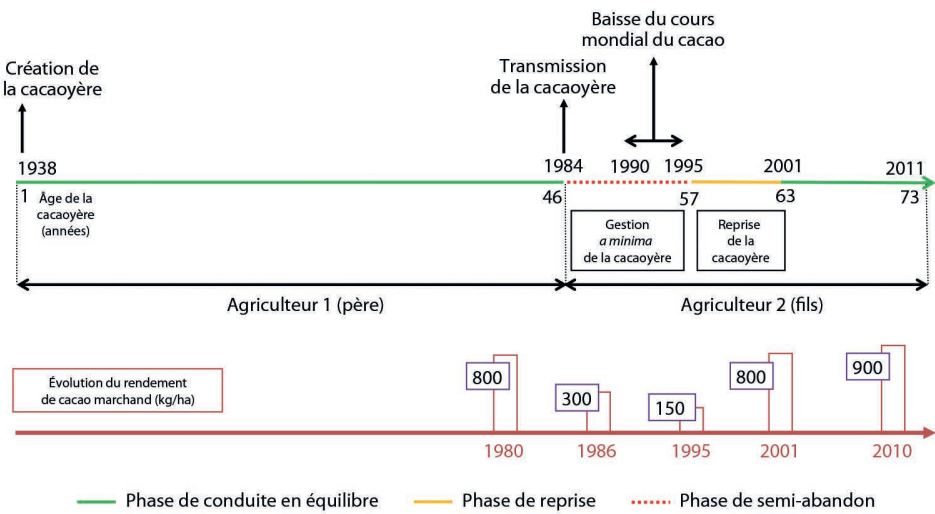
Baisse du cours mondial du cacao

Création de la cacaoyère

Transmission de la cacaoyère

1938

1984

1990

1995

2001

2011

1

Âge de la cacaoyère (années)

46

57

63

73

Gestion *a minima* de la cacaoyère

Reprise de la cacaoyère

Agriculteur 1 (père)

Agriculteur 2 (fils)

Évolution du rendement de cacao marchand (kg/ha)

800

300

150

800

900

1980

1986

1995

2001

2010

Phase de conduite en équilibre

Phase de reprise

Phase de semi-abandon